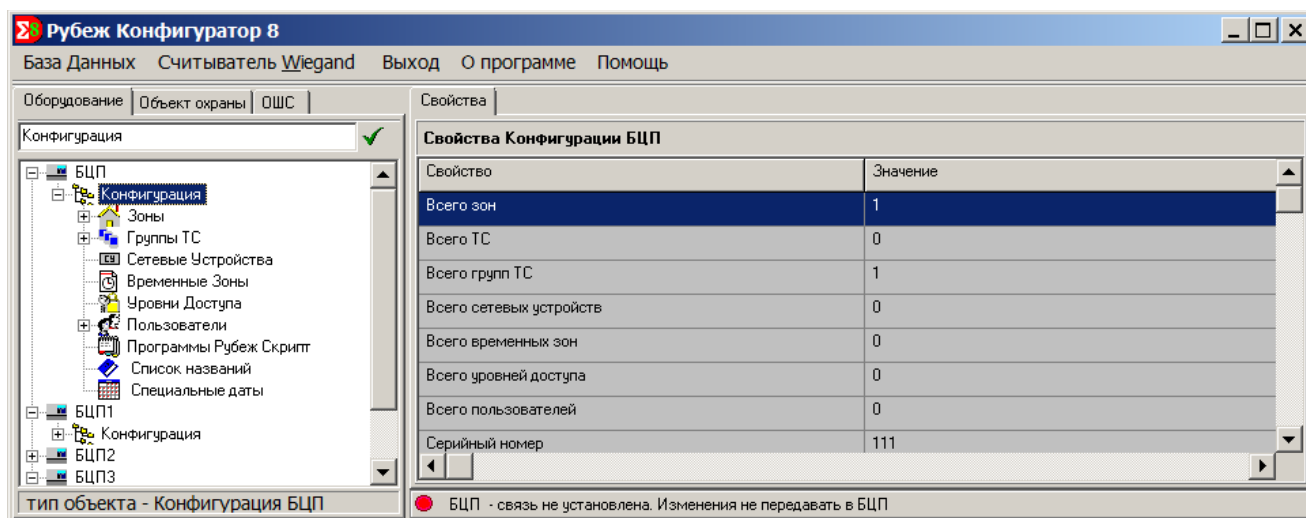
Рубеж Конфигуратор 8

База Данных Считыватель Wiegand Выход О программе Помощь

Оборудование | Объект охраны | ОШС

Конфигурация

БЦП
Конфигурация
Зоны
Группы ТС
Сетевые Устройства
Временные Зоны
Уровни Доступа
Пользователи
Программы Рубеж Скрипт
Список названий
Специальные даты
БЦП1
Конфигурация
БЦП2
БЦП3

тип объекта - Конфигурация БЦП

Свойства

Свойства Конфигурации БЦП

| Свойство | Значение |
|---|---|
| Всего зон | 1 |
| Всего ТС | 0 |
| Всего групп ТС | 1 |
| Всего сетевых устройств | 0 |
| Всего временных зон | 0 |
| Всего уровней доступа | 0 |
| Всего пользователей | 0 |
| Серийный номер | 111 |

БЦП - связь не установлена. Изменения не передавать в БЦП